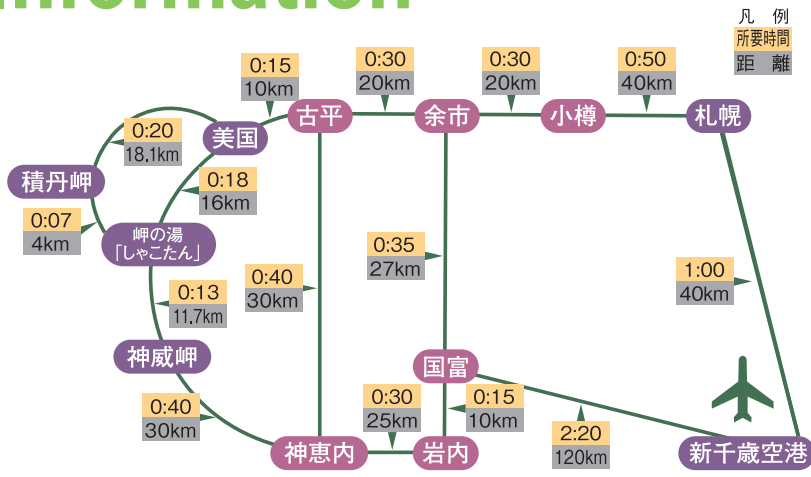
nformation

凡例
所要時間
距離

0:15
10km
0:30
20km
0:30
20km
0:50
40km

古平
余市
小樽
札幌

0:20
18.1km
美国

積丹岬

0:18
16km

0:07
4km

岬の湯「しゃこたん」

0:35
27km

0:40
30km

1:00
40km

0:13
11.7km

神威岬

国富

0:30
25km
0:15
10km

0:40
30km

2:20
120km

神恵内
岩内
新千歳空港